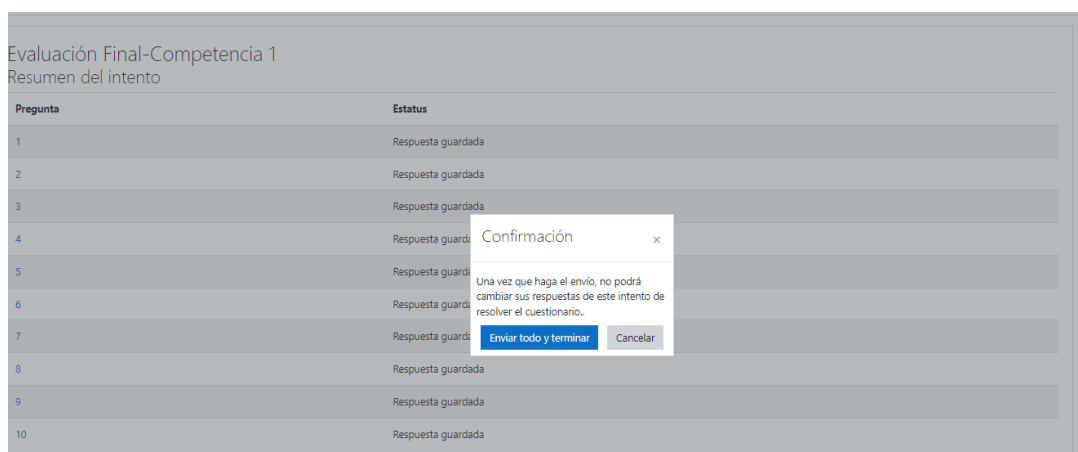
Evaluación Final-Competencia 1
Resumen del intento

| Pregunta | Estatus |
|---|---|
| 1 | Respuesta guardada |
| 2 | Respuesta guardada |
| 3 | Respuesta guardada |
| 4 | Respuesta guarda |
| 5 | Respuesta guarda |
| 6 | Respuesta guarda |
| 7 | Respuesta guarda |
| 8 | Respuesta guardada |
| 9 | Respuesta guardada |
| 10 | Respuesta guardada |

Confirmación ×

Una vez que haga el envío, no podrá cambiar sus respuestas de este intento de resolver el cuestionario..

Enviar todo y terminar   Cancelar